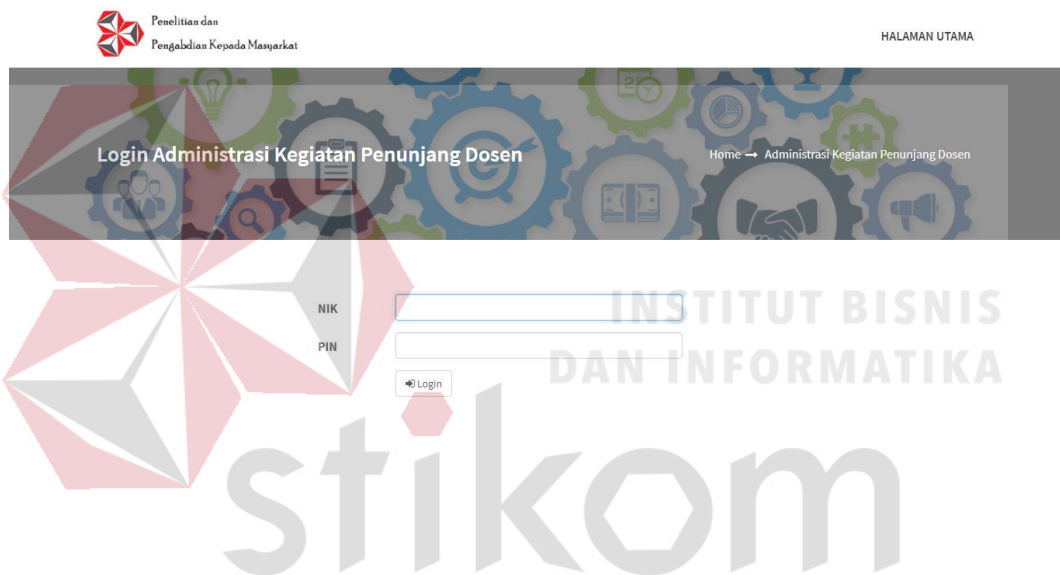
Penelitian dan
Pengabdian Kepada Masyarkat

HALAMAN UTAMA

Login Administrasi Kegiatan Penunjang Dosen

Home → Administrasi Kegiatan Penunjang Dosen

NIK

PIN

Login

INSTITUT BISNIS
DAN INFORMATIKA

stikom